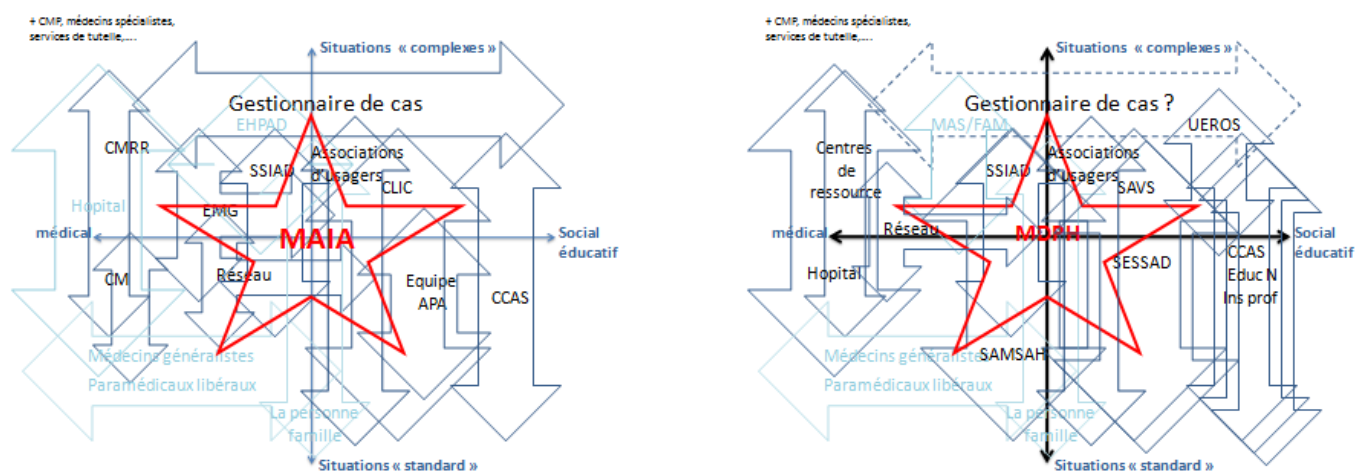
+ CMP, médecins spécialistes, services de tutelle,….

Situations « complexes »

Gestionnaire de cas

EHPAD

CMRR

SSIAD

Associations d'usagers

CLIC

Hopital

EMG

médical

MAIA

Social éducatif

CM

Réseau

Equipe APA

CCAS

Médecins généralistes

Paramédicaux libéraux

La personne famille

Situations « standard »

+ CMP, médecins spécialistes, services de tutelle,….

Situations « complexes »

Gestionnaire de cas ?

MAS/FAM

UEROS

Centres de ressource

SSIAD

Associations d'usagers

SAVS

médical

Réseau

MDPH

Social éducatif

Hopital

SESSAD

CCAS

Educ N

Ins prof

SAMSAH

Médecins généralistes

Paramédicaux libéraux

La personne famille

Situations « standard »